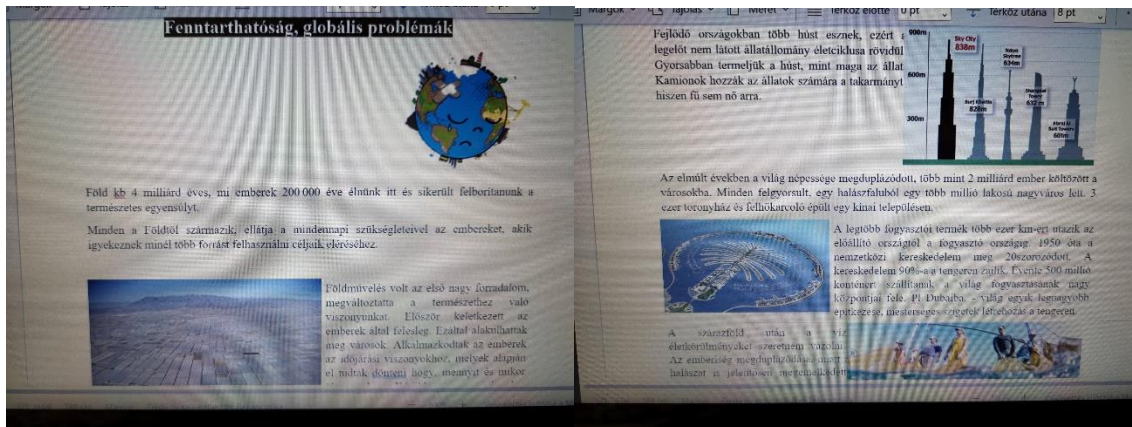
Margók | Tájolás | Méret | Térköz előtte 0 pt | Térköz utána 8 pt

Fenntarthatóság, globális problémák

Föld kb 4 milliárd éves, mi emberek 200 000 éve élnünk itt és sikerült felborítanunk a természetes egyensúlyt.

Minden a Földtől származik, ellátja a mindennapi szükségleteivel az embereket, akik igyekeznek minél több forrást felhasználni céljaik eléréséhez.

Földművelés volt az első nagy forradalom, megváltoztatta a természethez való viszonyunkat. Először keletkezett az emberek által felesleg. Ezáltal alakulhattak meg városok. Alkalmazkodtak az emberek az időjárási viszonyokhoz, melyek alapján el tudták dönteni hogy, mennyit és mikor

Fejlődő országokban több húst esznek, ezért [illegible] legelőt nem látott állatállomány életciklusa rövidül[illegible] Gyorsabban termeljük a húst, mint maga az állat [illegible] Kamionok hozzák az állatok számára a takarmányt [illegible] hiszen fű sem nő arra.

900m
600m
300m
Sky City 838m
Tokyo Skytree 634m
Burj Khalifa 828m
Shanghai Tower 632m
Abraj Al Bait Towers 601m

Az elmúlt években a világ népessége megduplázódott, több mint 2 milliárd ember költözött a városokba. Minden felgyorsult, egy halászfaluból egy több millió lakosú nagyváros lett. 3 ezer toronyház és felhőkarcoló épült egy kínai településen.

A legtöbb fogyasztói termék több ezer km-ert utazik az előállító országtól a fogyasztó országig. 1950 óta a nemzetközi kereskedelem meg 20szorozódott. A kereskedelem 90%-a a tengeren zajlik. Évente 500 millió konténert szállítanak a világ fogyasztásának nagy központjai felé. Pl Dubaiba, - világ egyik legnagyobb építkezése, mesterséges szigetek létrehozása a tengeren.

A szárazföld után a víz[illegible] életkörülményeket szeretném vázolni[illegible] Az emberiség megduplázódása miatt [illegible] halászat is jelentősen megemelkedett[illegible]